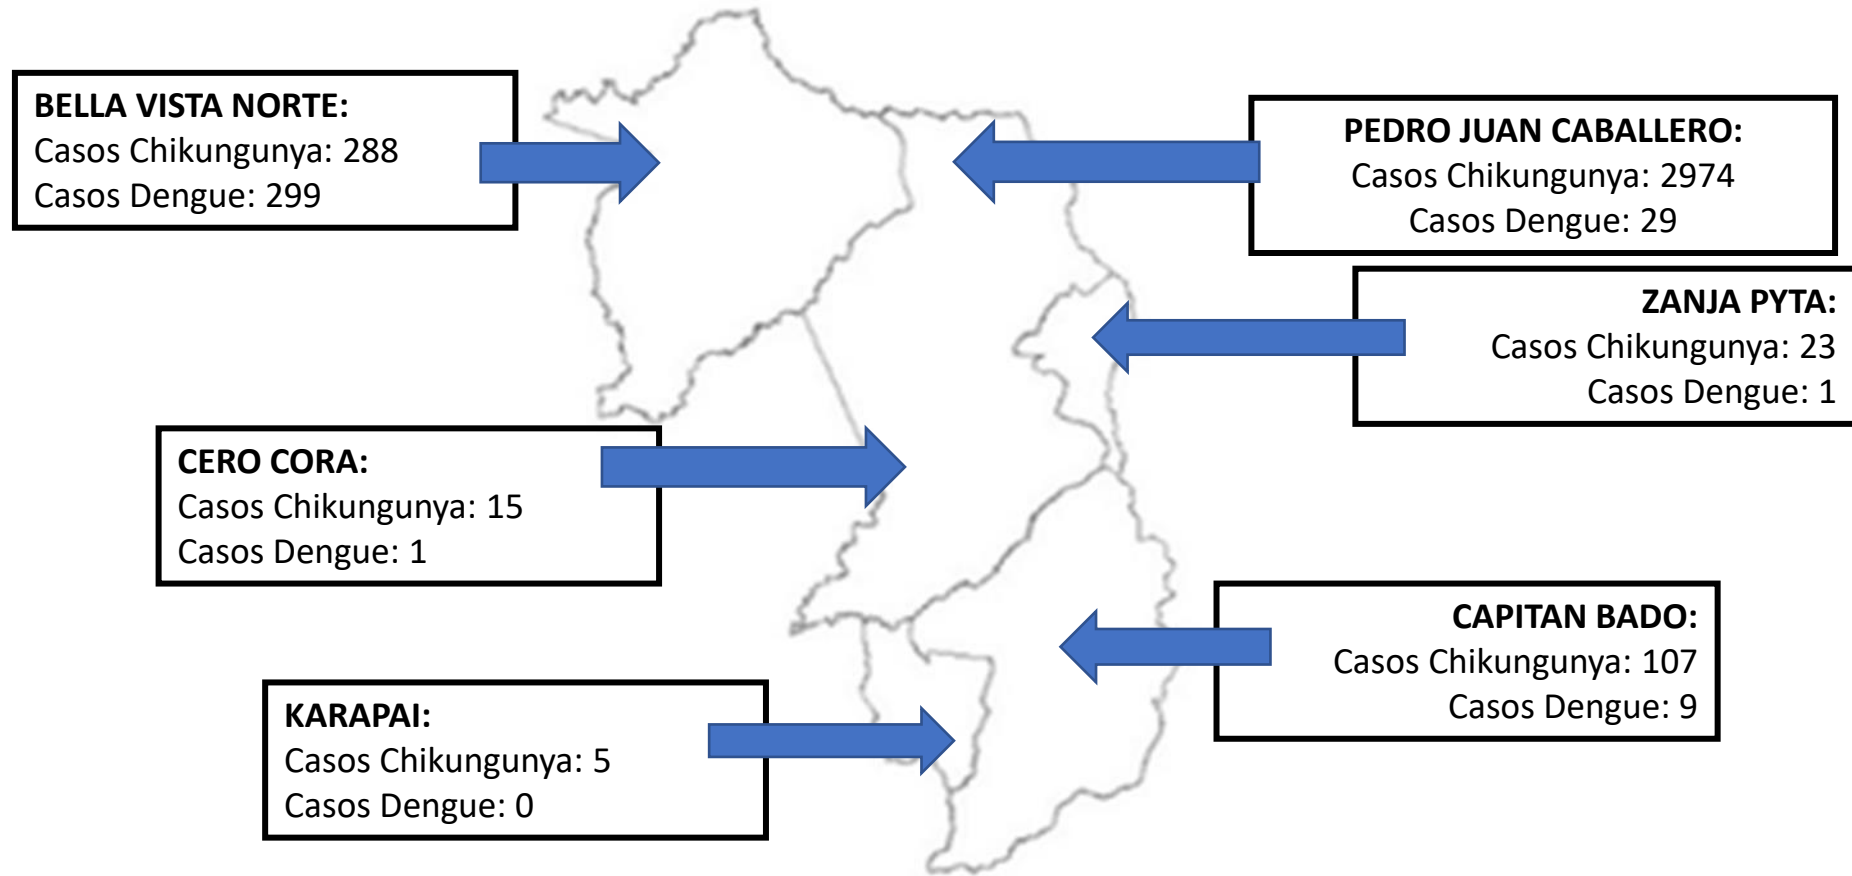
BELLA VISTA NORTE:
Casos Chikungunya: 288
Casos Dengue: 299

PEDRO JUAN CABALLERO:
Casos Chikungunya: 2974
Casos Dengue: 29

ZANJA PYTA:
Casos Chikungunya: 23
Casos Dengue: 1

CERO CORA:
Casos Chikungunya: 15
Casos Dengue: 1

CAPITAN BADO:
Casos Chikungunya: 107
Casos Dengue: 9

KARAPAI:
Casos Chikungunya: 5
Casos Dengue: 0